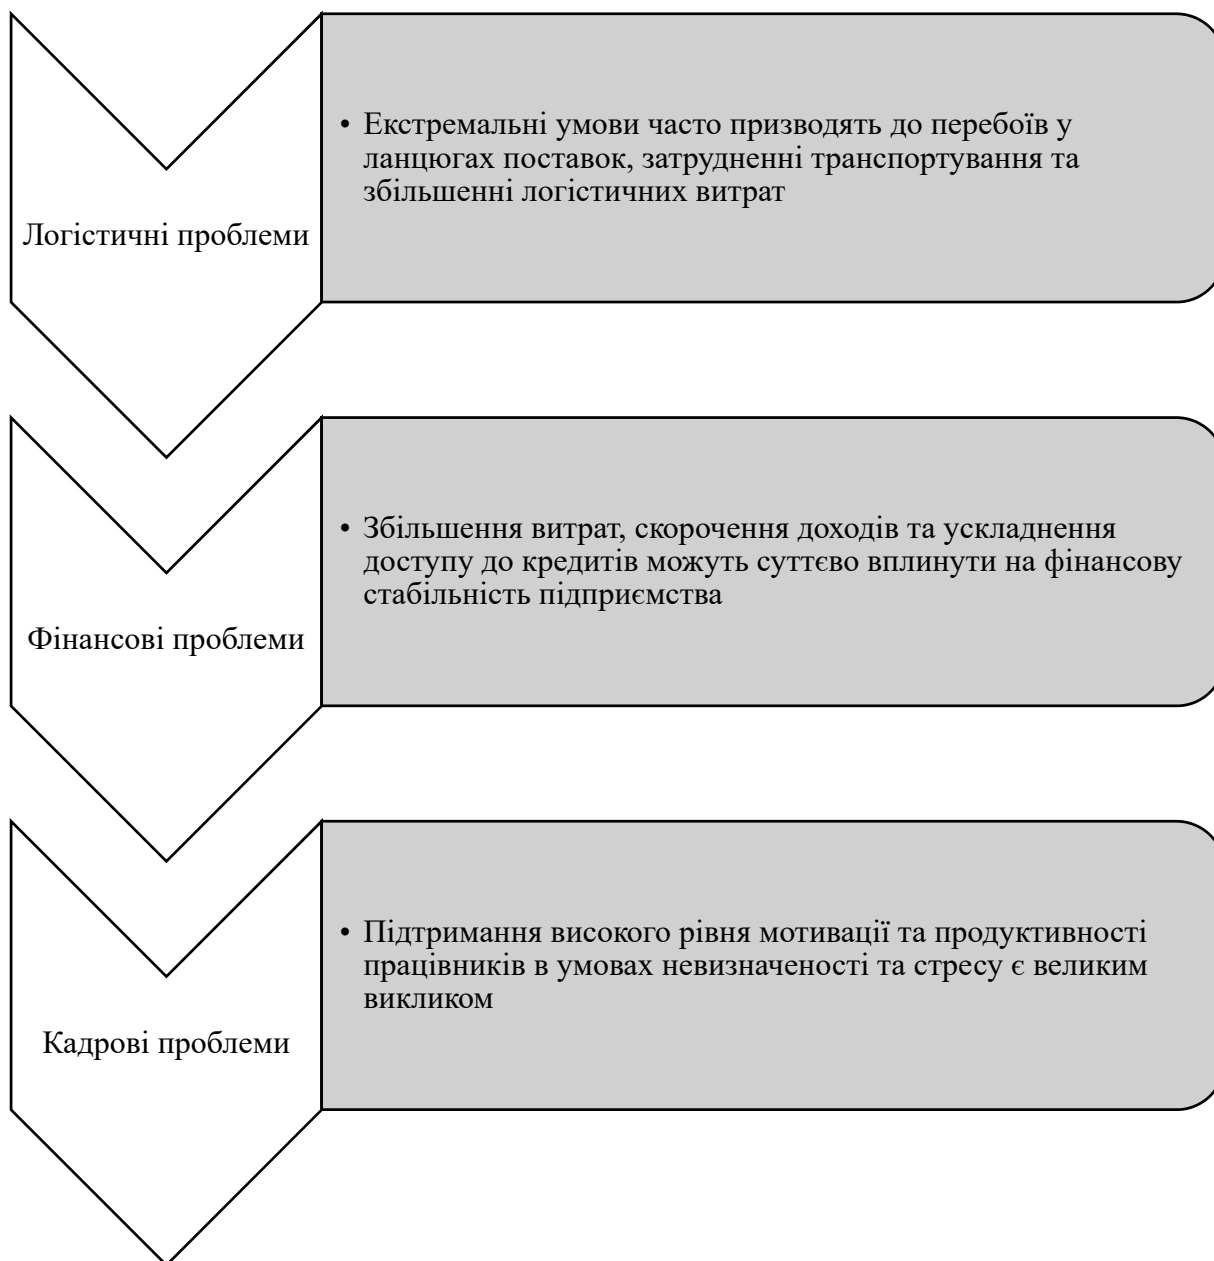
Логістичні проблеми

• Екстремальні умови часто призводять до перебоїв у ланцюгах поставок, затрудненні транспортування та збільшенні логістичних витрат

Фінансові проблеми

• Збільшення витрат, скорочення доходів та ускладнення доступу до кредитів можуть суттєво вплинути на фінансову стабільність підприємства

Кадрові проблеми

• Підтримання високого рівня мотивації та продуктивності працівників в умовах невизначеності та стресу є великим викликом